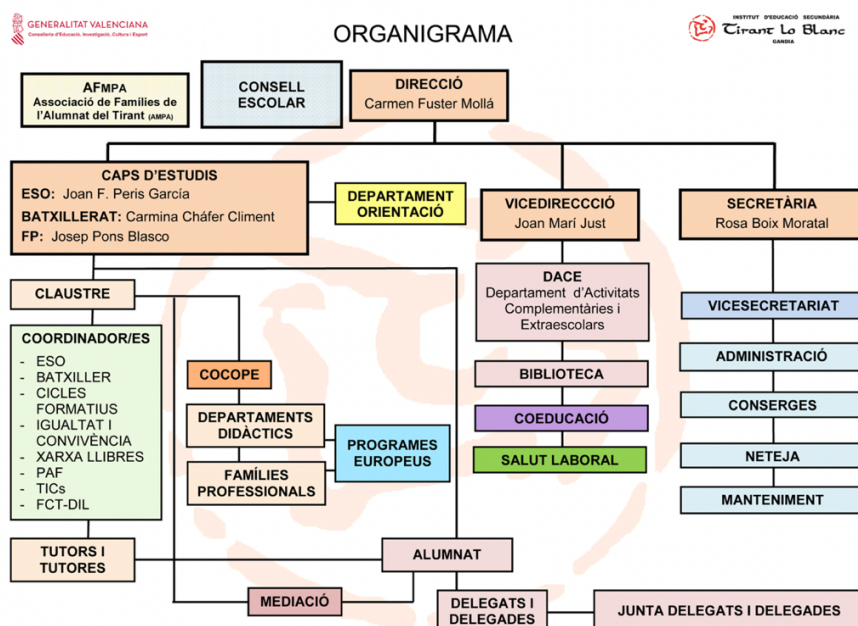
GENERALITAT VALENCIANA
Conselleria d'Educació, Investigació, Cultura i Esport

ORGANIGRAMA

INSTITUT D'EDUCACIÓ SECUNDÀRIA
Tirant Lo Blanc
GANDIA

AFMPA
Associació de Famílies de l'Alumnat del Tirant (AMPA)

CONSELL ESCOLAR

DIRECCIÓ
Carmen Fuster Mollá

CAPS D'ESTUDIS
ESO: Joan F. Peris García
BATXILLERAT: Carmina Cháfer Climent
FP: Josep Pons Blasco

DEPARTAMENT ORIENTACIÓ

VICEDIRECCCIÓ
Joan Marí Just

SECRETÀRIA
Rosa Boix Moratal

CLAUSTRE

DACE
Departament d'Activitats Complementàries i Extraescolars

VICESECRETARIAT

COORDINADOR/ES
- ESO
- BATXILLER
- CICLES FORMATIUS
- IGUALTAT I CONVIVÈNCIA
- XARXA LLIBRES
- PAF
- TICs
- FCT-DIL

COCOPE

BIBLIOTECA

ADMINISTRACIÓ

COEDUCACIÓ

CONSERGES

DEPARTAMENTS DIDÀCTICS

PROGRAMES EUROPEUS

SALUT LABORAL

NETEJA

FAMÍLIES PROFESSIONALS

MANTENIMENT

TUTORS I TUTORES

ALUMNAT

MEDIACIÓ

DELEGATS I DELEGADES

JUNTA DELEGATS I DELEGADES